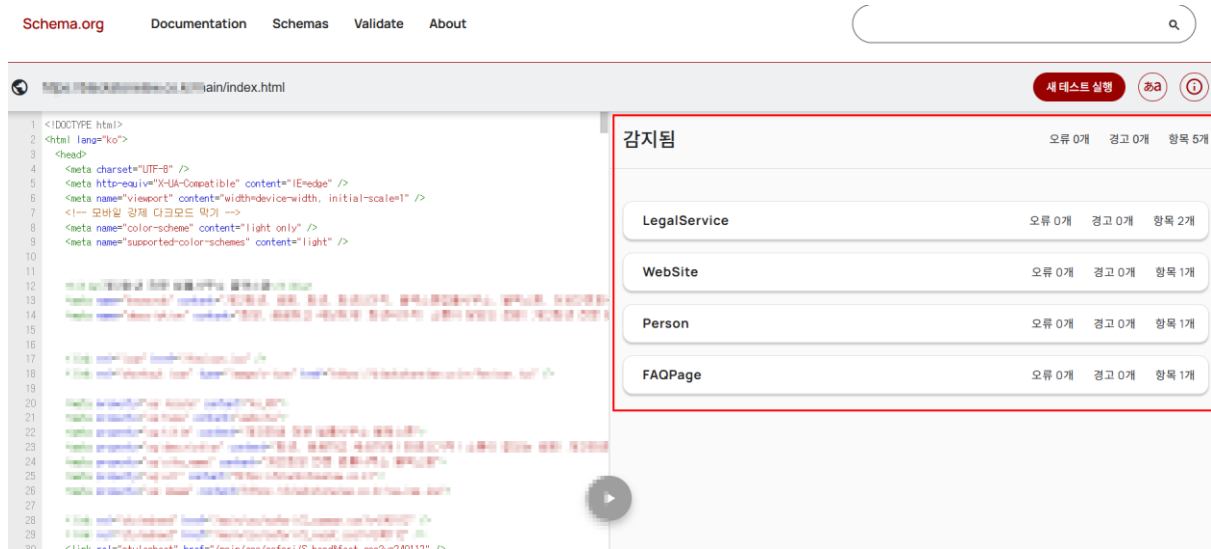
Schema.org Documentation Schemas Validate About

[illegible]ain/index.html

새 테스트 실행

1 <!DOCTYPE html>
2 <html lang="ko">
3 <head>
4 <meta charset="UTF-8" />
5 <meta http-equiv="X-UA-Compatible" content="IE=edge" />
6 <meta name="viewport" content="width=device-width, initial-scale=1" />
7 <!-- 모바일 강제 다크모드 막기 -->
8 <meta name="color-scheme" content="light only" />
9 <meta name="supported-color-schemes" content="light" />
10
11
12 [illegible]
13 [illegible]
14 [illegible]
15
16
17 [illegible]
18 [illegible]
19
20 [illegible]
21 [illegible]
22 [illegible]
23 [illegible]
24 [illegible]
25 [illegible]
26 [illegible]
27
28 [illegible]
29 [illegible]
30 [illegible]

감지됨 오류 0개 경고 0개 항목 5개

LegalService 오류 0개 경고 0개 항목 2개

WebSite 오류 0개 경고 0개 항목 1개

Person 오류 0개 경고 0개 항목 1개

FAQPage 오류 0개 경고 0개 항목 1개